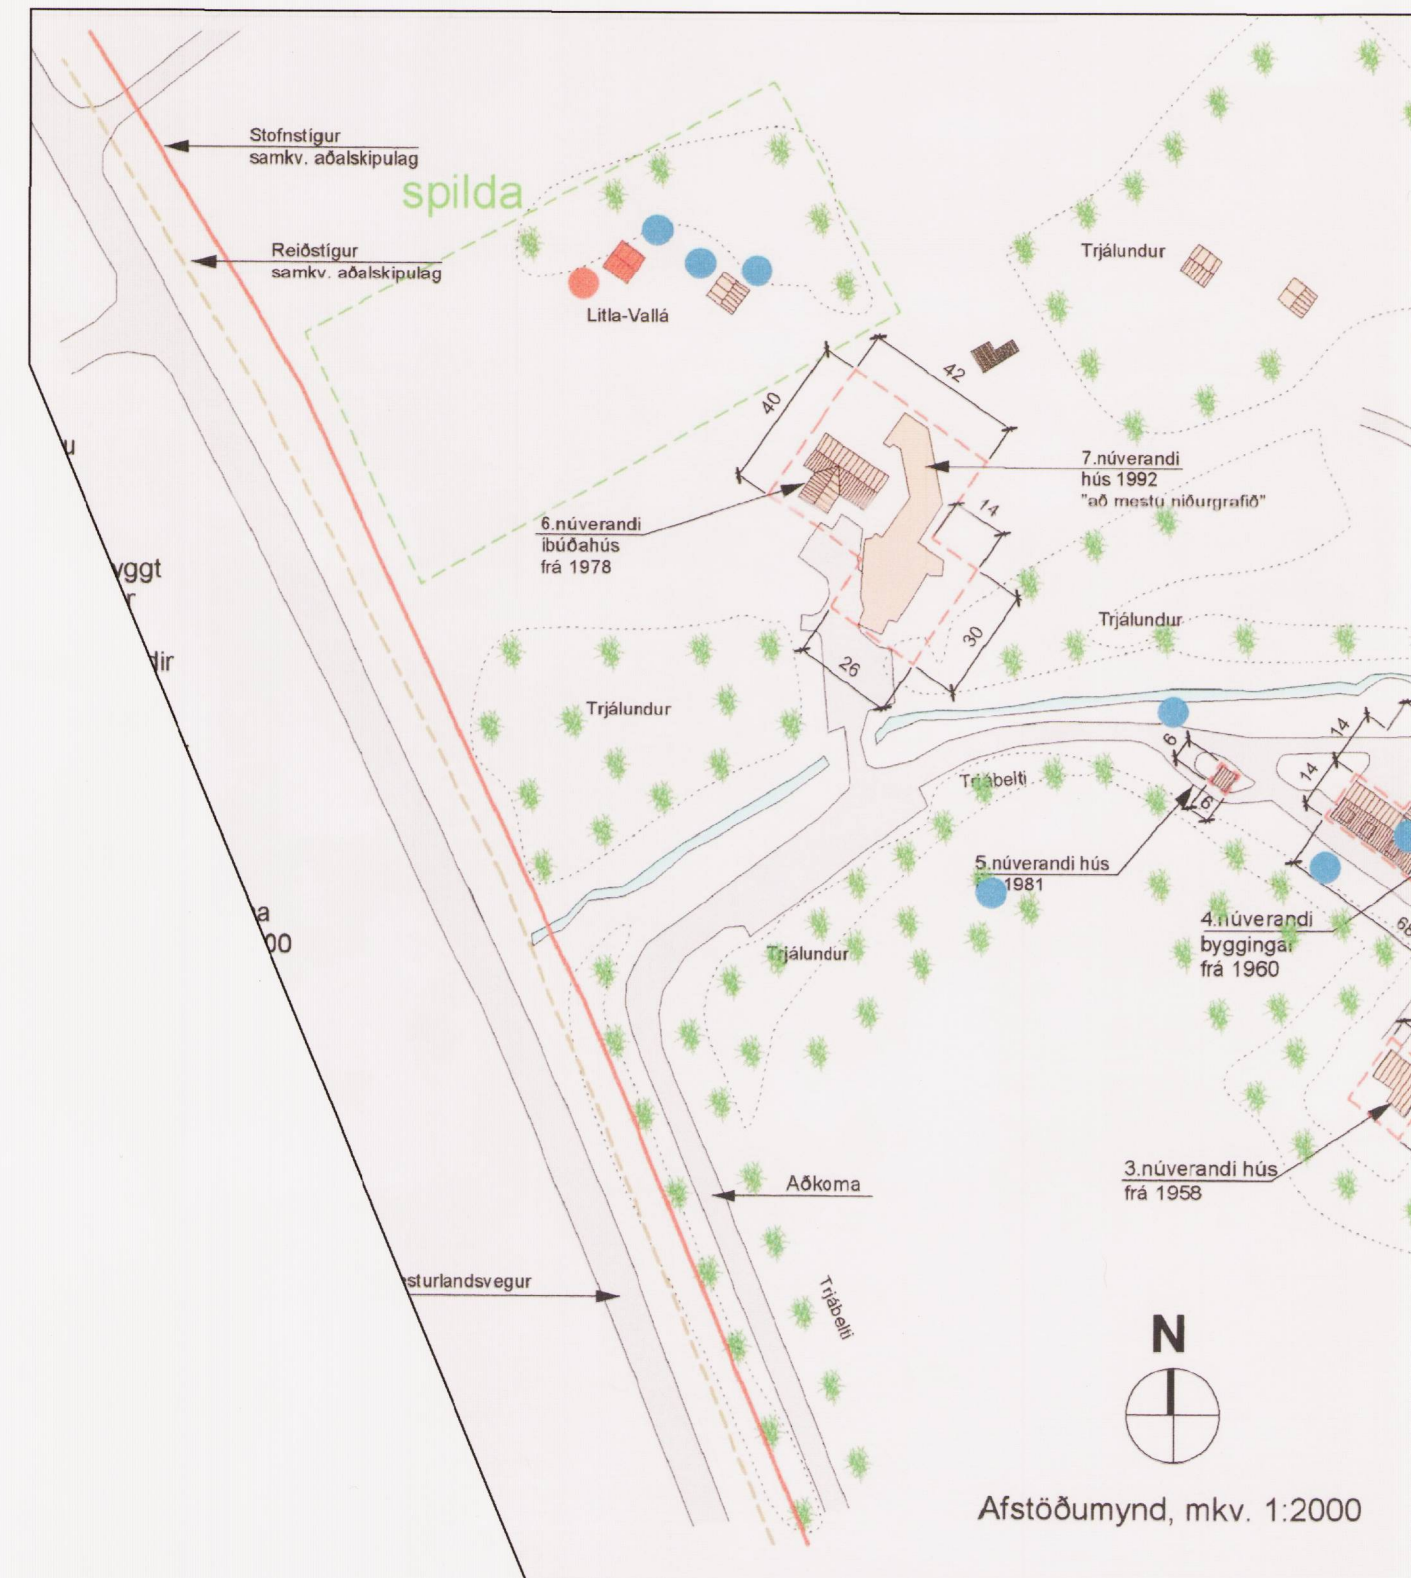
Stofnstígur
samkv. aðalskipulag

spilda

Reiðstígur
samkv. aðalskipulag

Litla-Vallá

Trjálundur

42

40

7.núverandi
hús 1992
"að mestu niðurgrafið"

14

6.núverandi
íbúðahús
frá 1978

u

yggt
r

dir

Trjálundur

30

26

Trjálundur

14

14

6

6

Trjábelti

5.núverandi hús
1981

4.núverandi
byggingar
frá 1960

a
00

Trjálundur

66

3.núverandi hús
frá 1958

Aðkoma

sturlandsvegur

Trjábelti

N

Afstöðumynd, mkv. 1:2000